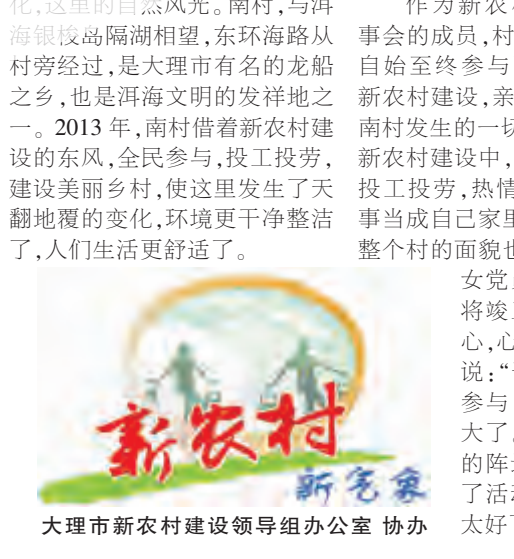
化，这里的自然风光。南村，与洱海银梭岛隔湖相望，东环海路从村旁经过，是大理市有名的龙船之乡，也是洱海文明的发祥地之一。2013 年，南村借着新农村建设的东风，全民参与，投工投劳，建设美丽乡村，使这里发生了天翻地覆的变化，环境更干净整洁了，人们生活更舒适了。

作为新农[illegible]事会的成员，村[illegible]自始至终参与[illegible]新农村建设，亲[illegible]南村发生的一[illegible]新农村建设中，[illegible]投工投劳，热情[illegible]事当成自己家里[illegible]整个村的面貌也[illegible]

女党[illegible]将竣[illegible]心，心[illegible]说：“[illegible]参与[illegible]大了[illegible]的阵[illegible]了活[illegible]太好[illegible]

新农村

新气象

大理市新农村建设领导组办公室 协办